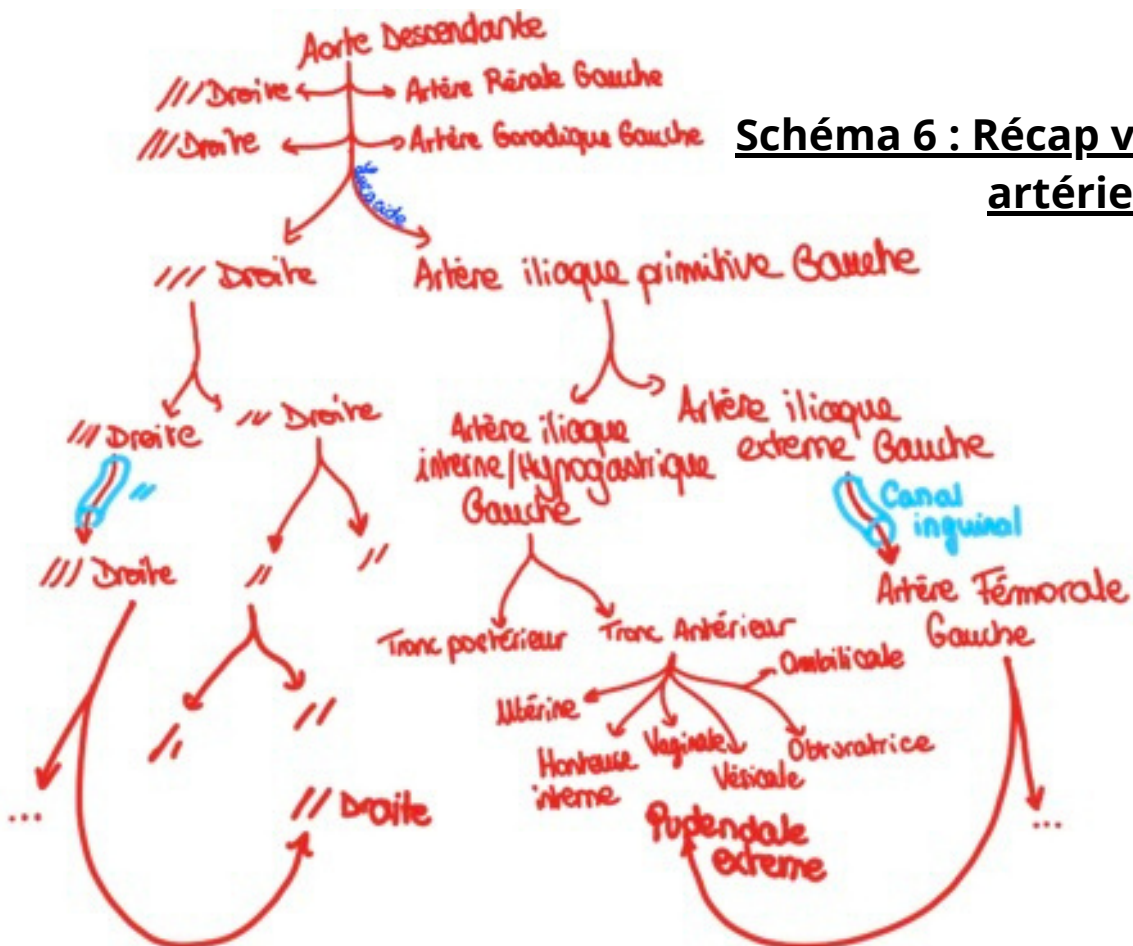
Aorte Descendante

/// Droite

Artère Rénale Gauche

/// Droite

Artère Gonadique Gauche

Schéma 6 : Récap v

artérie

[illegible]

/// Droite

Artère iliaque primitive Gauche

/// Droite

// Droite

Artère iliaque interne/Hypogastrique Gauche

Artère iliaque externe Gauche

//

Canal inguinal

/// Droite

//

//

Artère Fémorale Gauche

Tronc postérieur

Tronc Antérieur

Ombilicale

Utérine

Honteuse interne

Vaginale

Vésicale

Obturatrice

//

//

...

// Droite

Pudendale externe

...